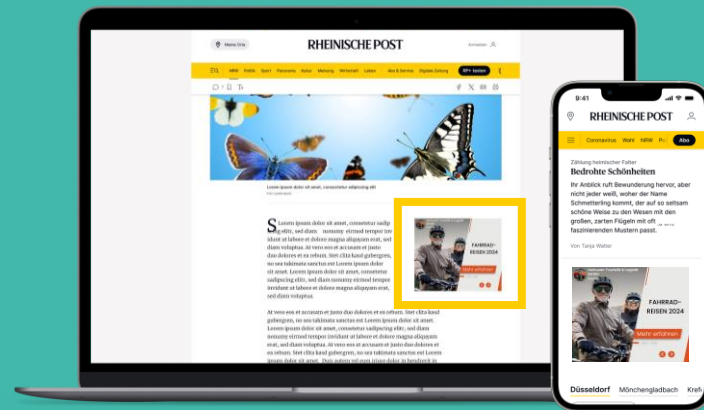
Meine Orte

RHEINISCHE POST

Anmelden

NRW Politik Sport Panorama Kultur Meinung Wirtschaft Leben Abo & Service Digitale Zeitung RP+ testen

Lorem ipsum dolor sit amet, consetetur adipiscing elit

Sorem ipsum dolor sit amet, consetetur sadipscing elitr, sed diam nonumy eirmod tempor invidunt ut labore et dolore magna aliquyam erat, sed diam voluptua. At vero eos et accusam et justo duo dolores et ea rebum. Stet clita kasd gubergren, no sea takimata sanctus est Lorem ipsum dolor sit amet. Lorem ipsum dolor sit amet, consetetur sadipscing elitr, sed diam nonumy eirmod tempor invidunt ut labore et dolore magna aliquyam erat, sed diam voluptua.

At vero eos et accusam et justo duo dolores et ea rebum. Stet clita kasd gubergren, no sea takimata sanctus est Lorem ipsum dolor sit amet. Lorem ipsum dolor sit amet, consetetur sadipscing elitr, sed diam nonumy eirmod tempor invidunt ut labore et dolore magna aliquyam erat, sed diam voluptua. At vero eos et accusam et justo duo dolores et ea rebum. Stet clita kasd gubergren, no sea takimata sanctus est Lorem ipsum dolor sit amet.

FAHRRAD-REISEN 2024

Mehr erfahren

9:41

RHEINISCHE POST

Coronavirus Wahl NRW Po Abo

Zählung heimischer Falter

Bedrohte Schönheiten

Ihr Anblick ruft Bewunderung hervor, aber nicht jeder weiß, woher der Name Schmetterling kommt, der auf so seltsam schöne Weise zu den Wesen mit den großen, zarten Flügeln mit oft faszinierenden Mustern passt.

Von Tanja Walter

FAHRRAD-REISEN 2024

Mehr erfahren

Düsseldorf Mönchengladbach Kref